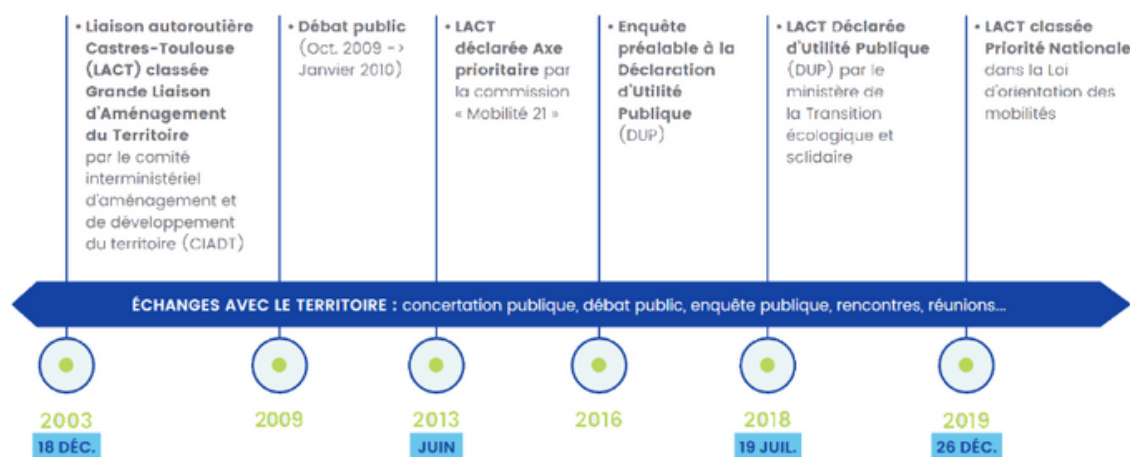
• Liaison autoroutière Castres-Toulouse (LACT) classée Grande Liaison d'Aménagement du Territoire par le comité interministériel d'aménagement et de développement du territoire (CIADT)

• Débat public (Oct. 2009 -> Janvier 2010)

• LACT déclarée Axe prioritaire par la commission « Mobilité 21 »

• Enquête préalable à la Déclaration d'Utilité Publique (DUP)

• LACT Déclarée d'Utilité Publique (DUP) par le ministère de la Transition écologique et solidaire

• LACT classée Priorité Nationale dans la Loi d'orientation des mobilités

ÉCHANGES AVEC LE TERRITOIRE : concertation publique, débat public, enquête publique, rencontres, réunions...

2003
18 DÉC.

2009

2013
JUIN

2016

2018
19 JUIL.

2019
26 DÉC.